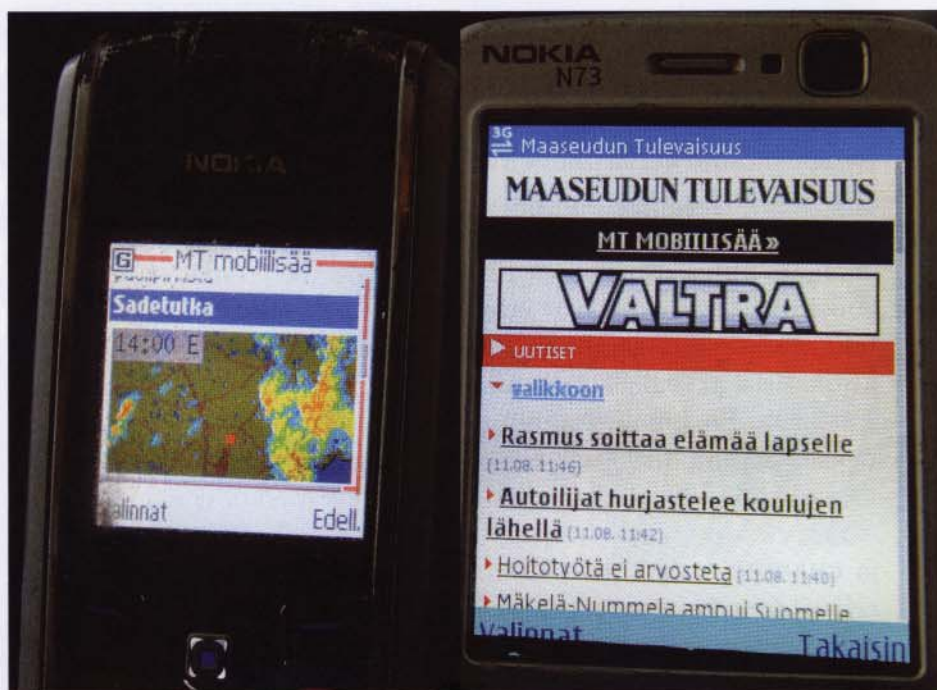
NOKIA

G MT mobiilisää

Sadetutka

14:00 E

alinnat Edell.

NOKIA N73

3G Maaseudun Tulevaisuus

MAASEUDUN TULEVAISUUS

MT MOBIILISÄÄ »

VALTRA

UUTISET

valikkoon

Rasmus soittaa elämää lapselle (11.08. 11:46)

Autoilijat hurjastelee koulujen lähellä (11.08. 11:42)

Hoitotyötä ei arvosteta (11.08. 11:40)

Mäkelä-Nummela ampui Suomelle

Valinnat Takaisin